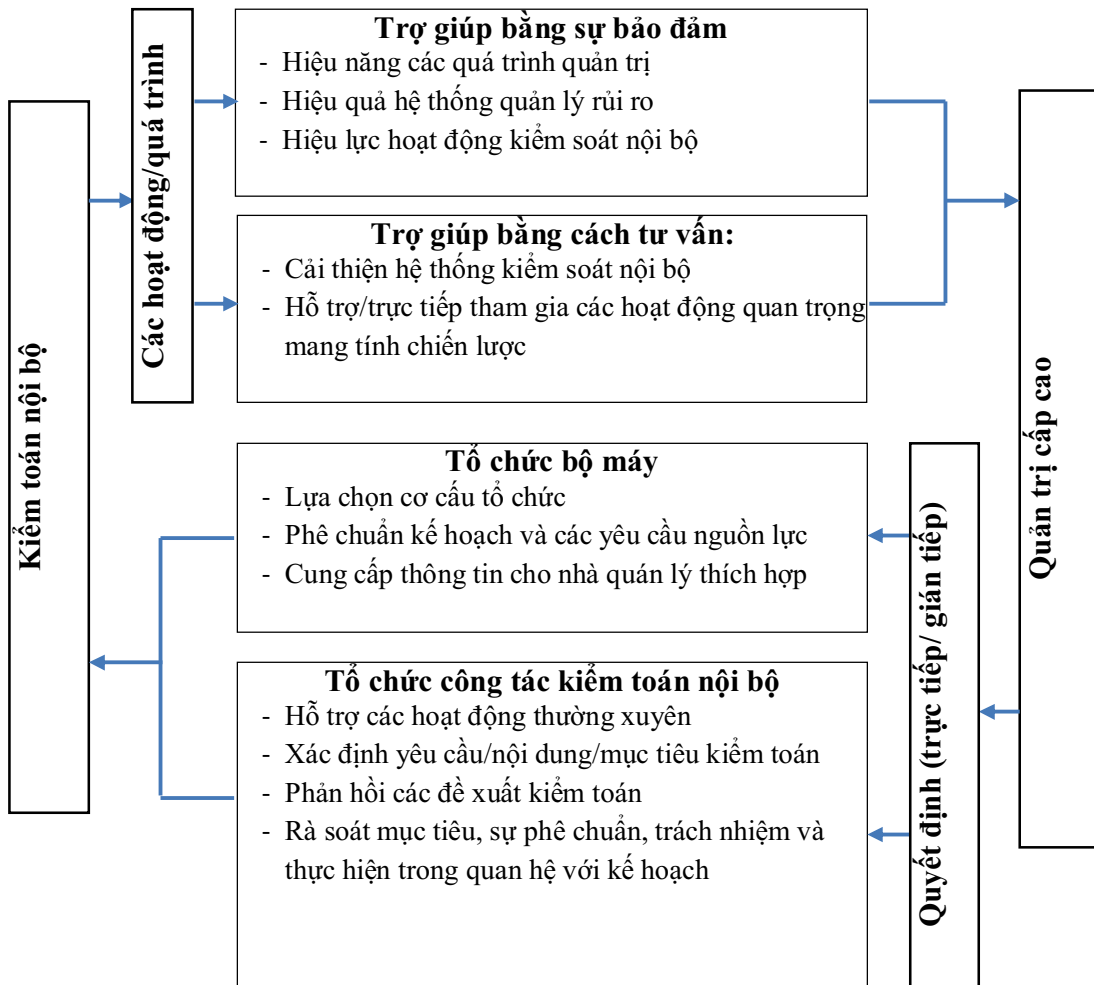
Kiểm toán nội bộ

Các hoạt động/quá trình

Trợ giúp bằng sự bảo đảm
- Hiệu năng các quá trình quản trị
- Hiệu quả hệ thống quản lý rủi ro
- Hiệu lực hoạt động kiểm soát nội bộ

Trợ giúp bằng cách tư vấn:
- Cải thiện hệ thống kiểm soát nội bộ
- Hỗ trợ/trực tiếp tham gia các hoạt động quan trọng mang tính chiến lược

Quản trị cấp cao

Tổ chức bộ máy
- Lựa chọn cơ cấu tổ chức
- Phê chuẩn kế hoạch và các yêu cầu nguồn lực
- Cung cấp thông tin cho nhà quán lý thích hợp

Tổ chức công tác kiểm toán nội bộ
- Hỗ trợ các hoạt động thường xuyên
- Xác định yêu cầu/nội dung/mục tiêu kiểm toán
- Phản hồi các đề xuất kiểm toán
- Rà soát mục tiêu, sự phê chuẩn, trách nhiệm và thực hiện trong quan hệ với kế hoạch

Quyết định (trực tiếp/ gián tiếp)